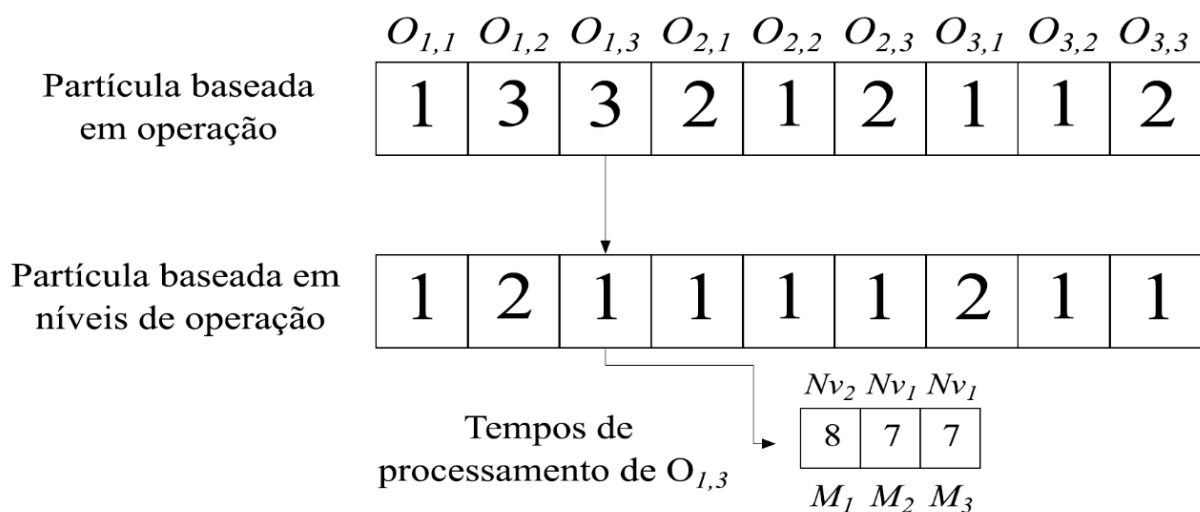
$O_{1,1}$ $O_{1,2}$ $O_{1,3}$ $O_{2,1}$ $O_{2,2}$ $O_{2,3}$ $O_{3,1}$ $O_{3,2}$ $O_{3,3}$

Partícula baseada em operação

| 1 | 3 | 3 | 2 | 1 | 2 | 1 | 1 | 2 |
|---|---|---|---|---|---|---|---|---|

Partícula baseada em níveis de operação

| 1 | 2 | 1 | 1 | 1 | 1 | 2 | 1 | 1 |
|---|---|---|---|---|---|---|---|---|

$Nv_2$ $Nv_1$ $Nv_1$

Tempos de processamento de $O_{1,3}$

| 8 | 7 | 7 |
|---|---|---|

$M_1$ $M_2$ $M_3$